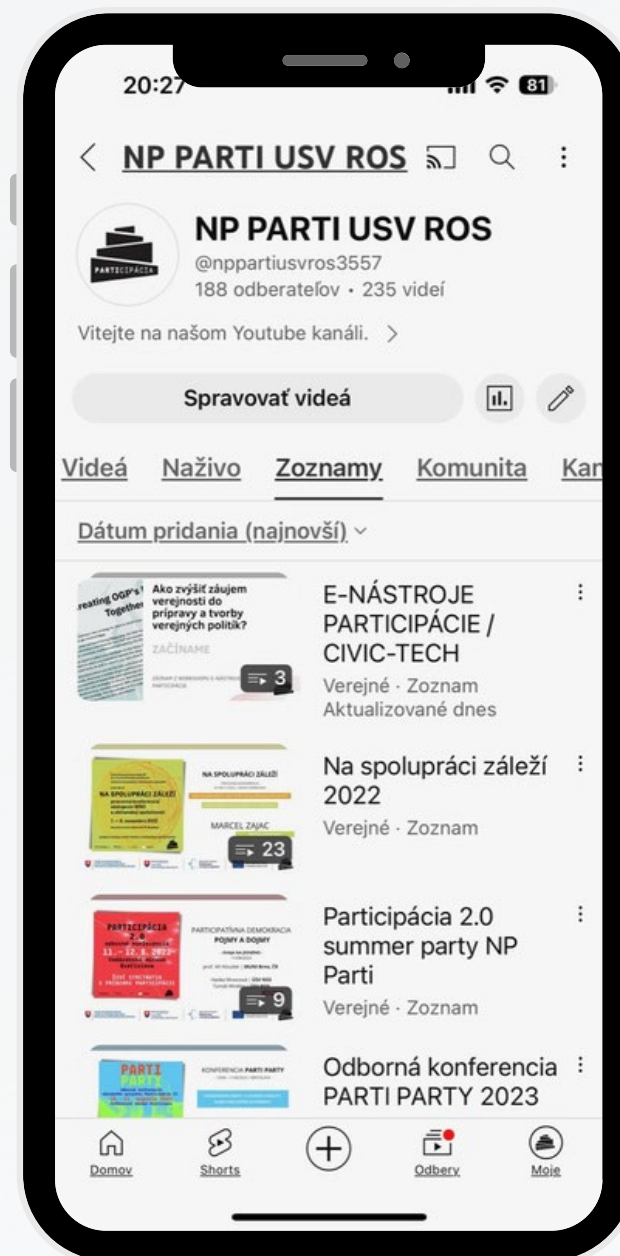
20:27

81

NP PARTI USV ROS

NP PARTI USV ROS
@nppartiusvros3557
188 odberateľov • 235 videí

Vitejte na našom Youtube kanáli. >

Spravovať videá

Videá Naživo Zoznamy Komunita Kan

Dátum pridania (najnovší)

reating OGP's Together
Ako zvýšiť záujem verejnosti do prípravy a tvorby verejných politík?
ZAČÍNAME
3

E-NÁSTROJE PARTICIPÁCIE / CIVIC-TECH
Verejné · Zoznam
Aktualizované dnes

NA SPOLUPRÁCI ZÁLEŽÍ
NA SPOLUPRÁCI ZÁLEŽÍ
MARCEL ZAJAC
23

Na spolupráci záleží 2022
Verejné · Zoznam

PARTICIPÁCIA 2.0
PARTICIPATÍVNA DEMOKRACIA POJMY A DOJMY
9

Participácia 2.0 summer party NP Parti
Verejné · Zoznam

PARTI PARTY
KONFERENCIA PARTI PARTY

Odborná konferencia PARTI PARTY 2023

Domov
Shorts
Odbery
Moje